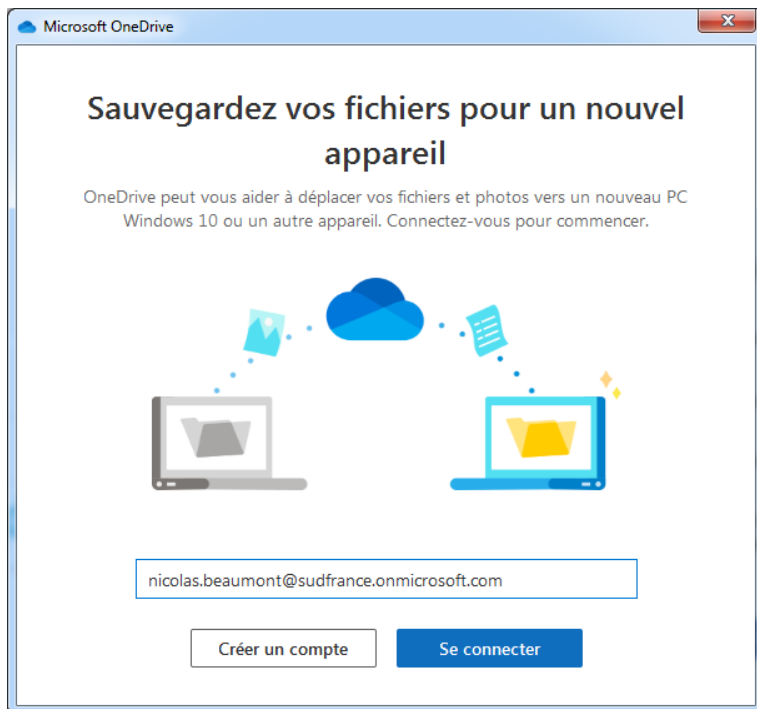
Microsoft OneDrive

Sauvegardez vos fichiers pour un nouvel appareil

OneDrive peut vous aider à déplacer vos fichiers et photos vers un nouveau PC Windows 10 ou un autre appareil. Connectez-vous pour commencer.

nicolas.beaumont@sudfrance.onmicrosoft.com

Créer un compte

Se connecter